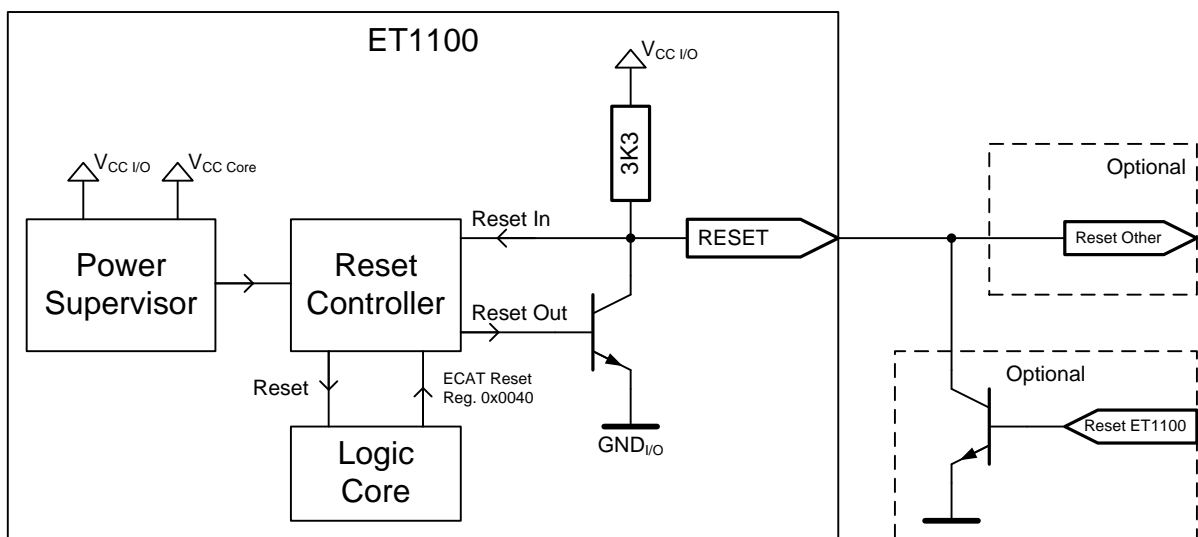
ET1100

$V_{CC\ I/O}$

$V_{CC\ I/O}$ $V_{CC\ Core}$

3K3

Optional

Reset In

RESET

Reset Other

Power Supervisor

Reset Controller

Reset Out

Reset

ECAT Reset Reg. 0x0040

Optional

Reset ET1100

$GND_{I/O}$

Logic Core